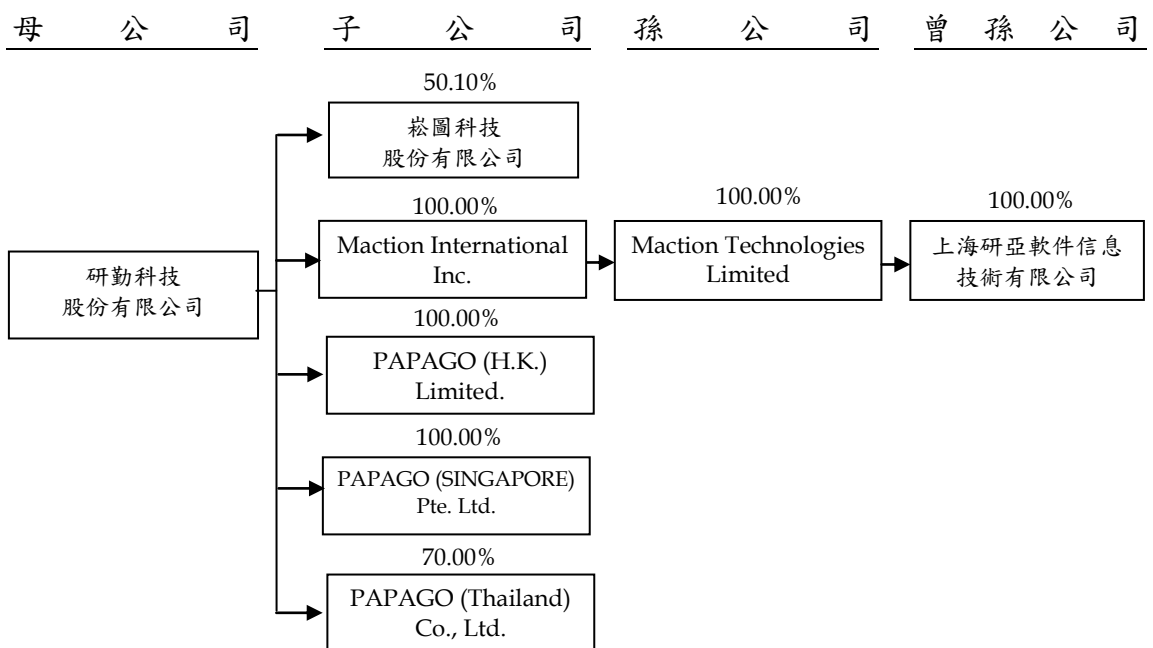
母公司 子公司 孫公司 曾孫公司

50.10%
崧圖科技股份有限公司

100.00%
Maction International Inc.

100.00%
Maction Technologies Limited

100.00%
上海研亞軟件信息技術有限公司

研勤科技股份有限公司

100.00%
PAPAGO (H.K.) Limited.

100.00%
PAPAGO (SINGAPORE) Pte. Ltd.

70.00%
PAPAGO (Thailand) Co., Ltd.